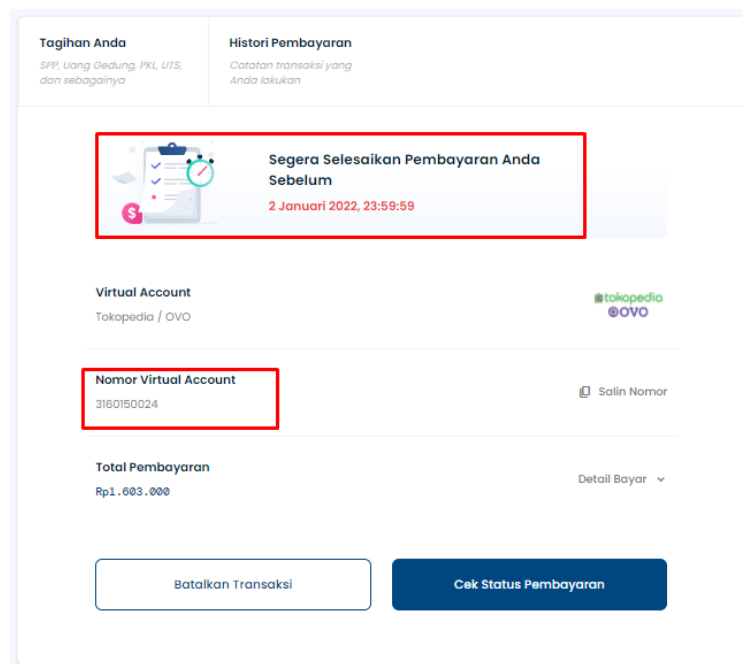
Tagihan Anda
SPP, Uang Gedung, PKL, UTS, dan sebagainya

Histori Pembayaran
Catatan transaksi yang Anda lakukan

Segera Selesaikan Pembayaran Anda Sebelum
2 Januari 2022, 23:59:59

Virtual Account
Tokopedia / OVO

tokopedia
OVO

Nomor Virtual Account
3160150024

Salin Nomor

Total Pembayaran
Rp1.603.000

Detail Bayar

Batalkan Transaksi

Cek Status Pembayaran